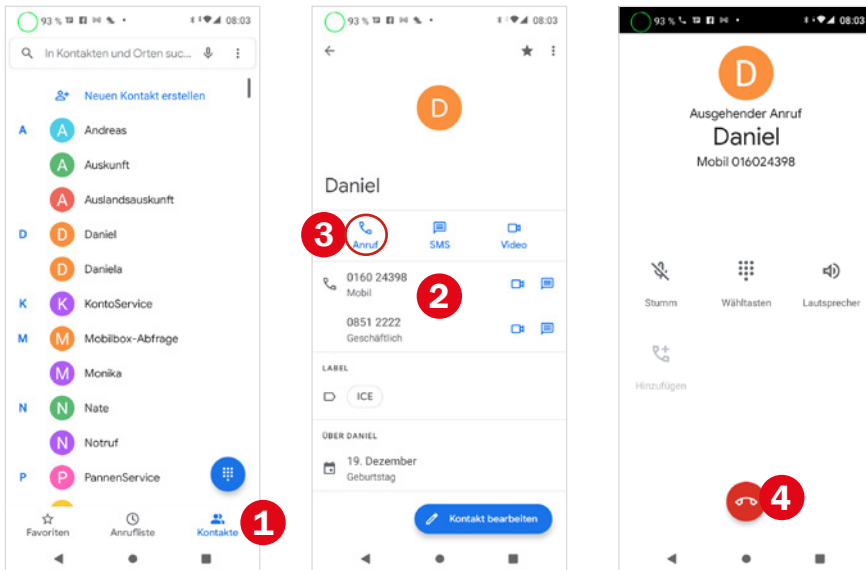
93 % 08:03

In Kontakten und Orten suc...

Neuen Kontakt erstellen

A
A Andreas
A Auskunft
A Auslandsauskunft
D
D Daniel
D Daniela
K
K KontoService
M
M Mobilbox-Abfrage
M Monika
N
N Nate
N Notruf
P
P PannenService

Favoriten
Anrufliste
Kontakte
1

93 % 08:03

D

Daniel

3
Anruf
SMS
Video

0160 24398
Mobil
2

0851 2222
Geschäftlich

LABEL
ICE

ÜBER DANIEL
19. Dezember
Geburtstag

Kontakt bearbeiten

93 % 08:03

D

Ausgehender Anruf
Daniel
Mobil 016024398

Stumm
Wähltasten
Lautsprecher

Hinzufügen

4